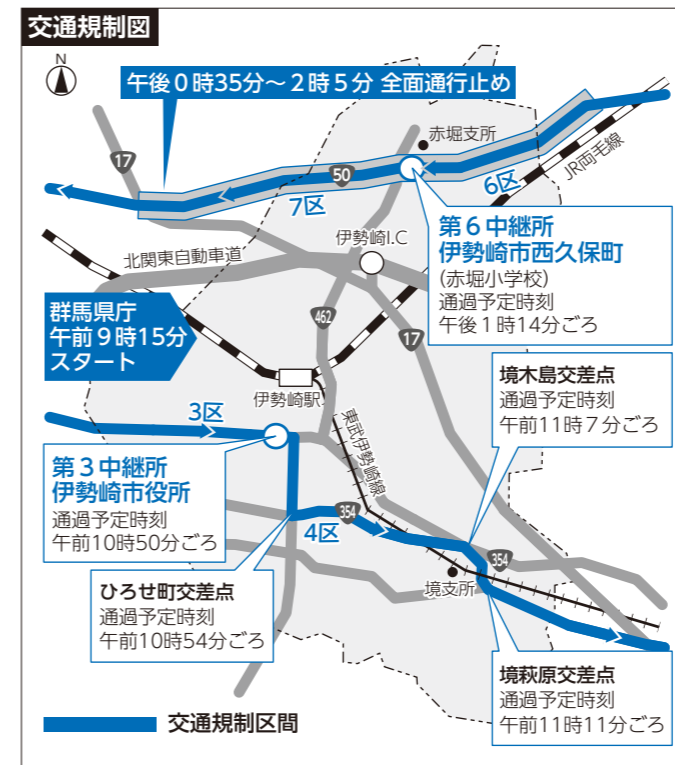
交通規制図

N

午後０時35分～２時５分 全面通行止め

赤堀支所

JR両毛線

17

50

6区

7区

第６中継所
伊勢崎市西久保町
（赤堀小学校）
通過予定時刻
午後１時14分ごろ

伊勢崎I.C

北関東自動車道

群馬県庁
午前９時15分
スタート

462

17

伊勢崎駅

境木島交差点
通過予定時刻
午前11時７分ごろ

3区

東武伊勢崎線

第３中継所
伊勢崎市役所
通過予定時刻
午前10時50分ごろ

354

4区

354

境支所

ひろせ町交差点
通過予定時刻
午前10時54分ごろ

境萩原交差点
通過予定時刻
午前11時11分ごろ

交通規制区間